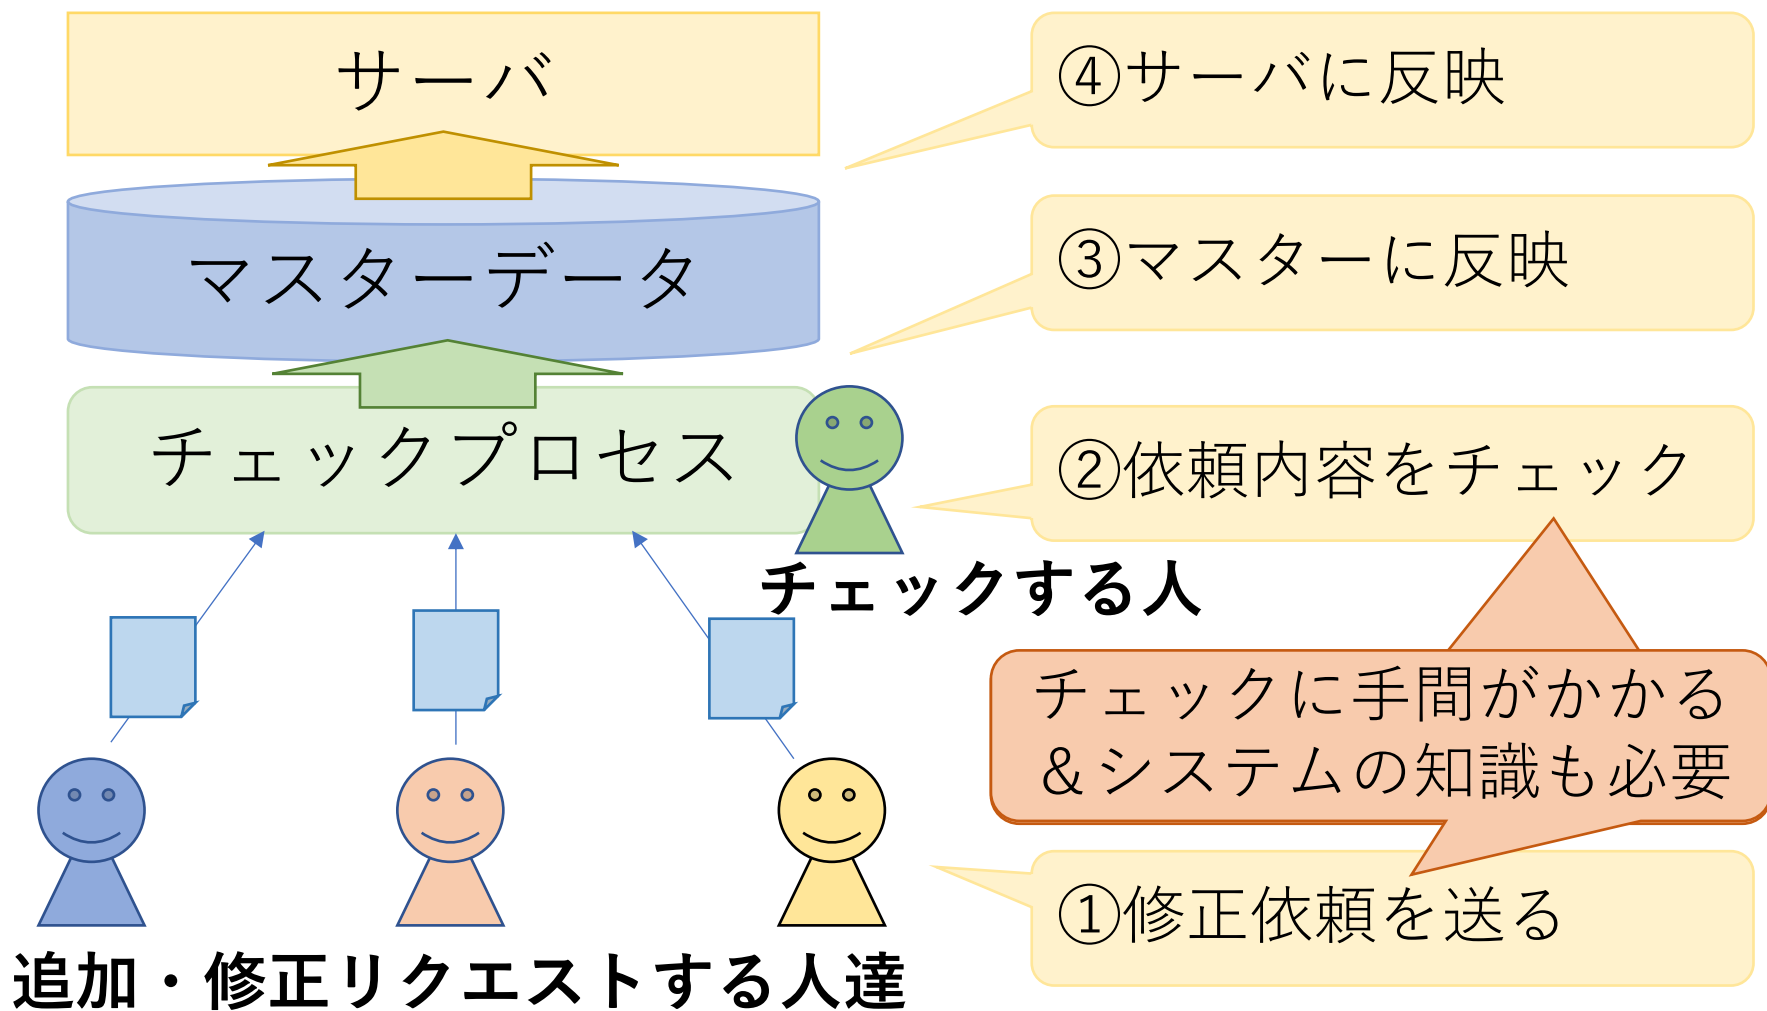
サーバ

④サーバに反映

マスターデータ

③マスターに反映

チェックプロセス

②依頼内容をチェック

チェックする人

チェックに手間がかかる
＆システムの知識も必要

①修正依頼を送る

追加・修正リクエストする人達